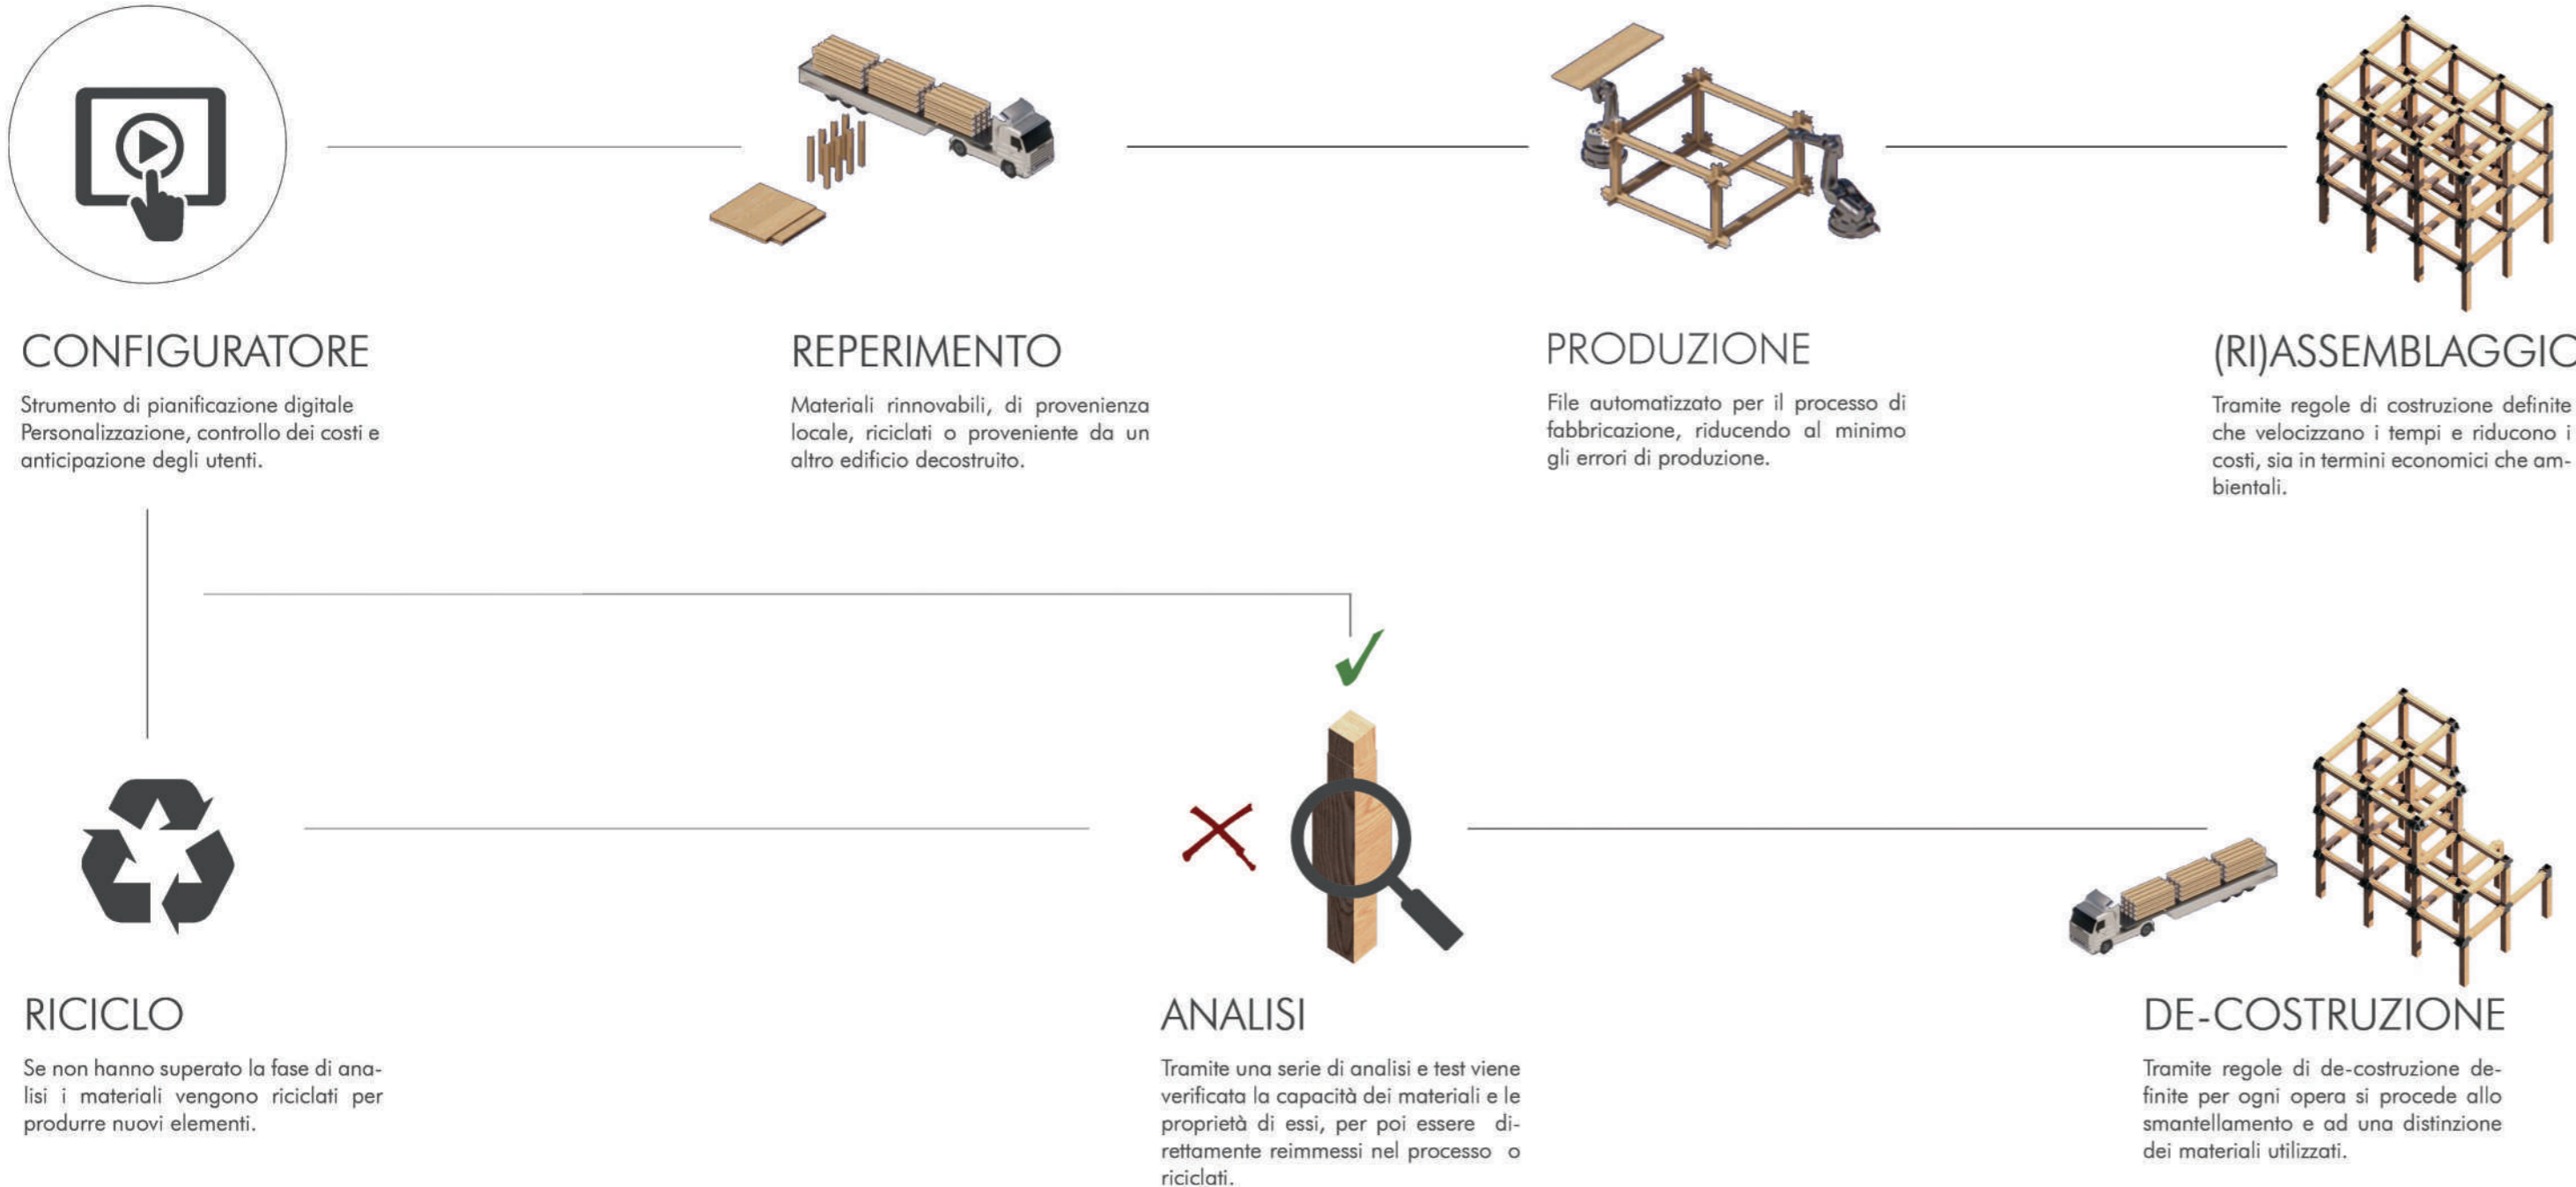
CONFIGURATORE

Strumento di pianificazione digitale Personalizzazione, controllo dei costi e anticipazione degli utenti.

REPERIMENTO

Materiali rinnovabili, di provenienza locale, riciclati o proveniente da un altro edificio decostruito.

PRODUZIONE

File automatizzato per il processo di fabbricazione, riducendo al minimo gli errori di produzione.

(RI)ASSEMBLAGGIO

Tramite regole di costruzione definite che velocizzano i tempi e riducono i costi, sia in termini economici che ambientali.

RICICLO

Se non hanno superato la fase di analisi i materiali vengono riciclati per produrre nuovi elementi.

ANALISI

Tramite una serie di analisi e test viene verificata la capacità dei materiali e le proprietà di essi, per poi essere direttamente reimmessi nel processo o riciclati.

DE-COSTRUZIONE

Tramite regole di de-costruzione definite per ogni opera si procede allo smantellamento e ad una distinzione dei materiali utilizzati.